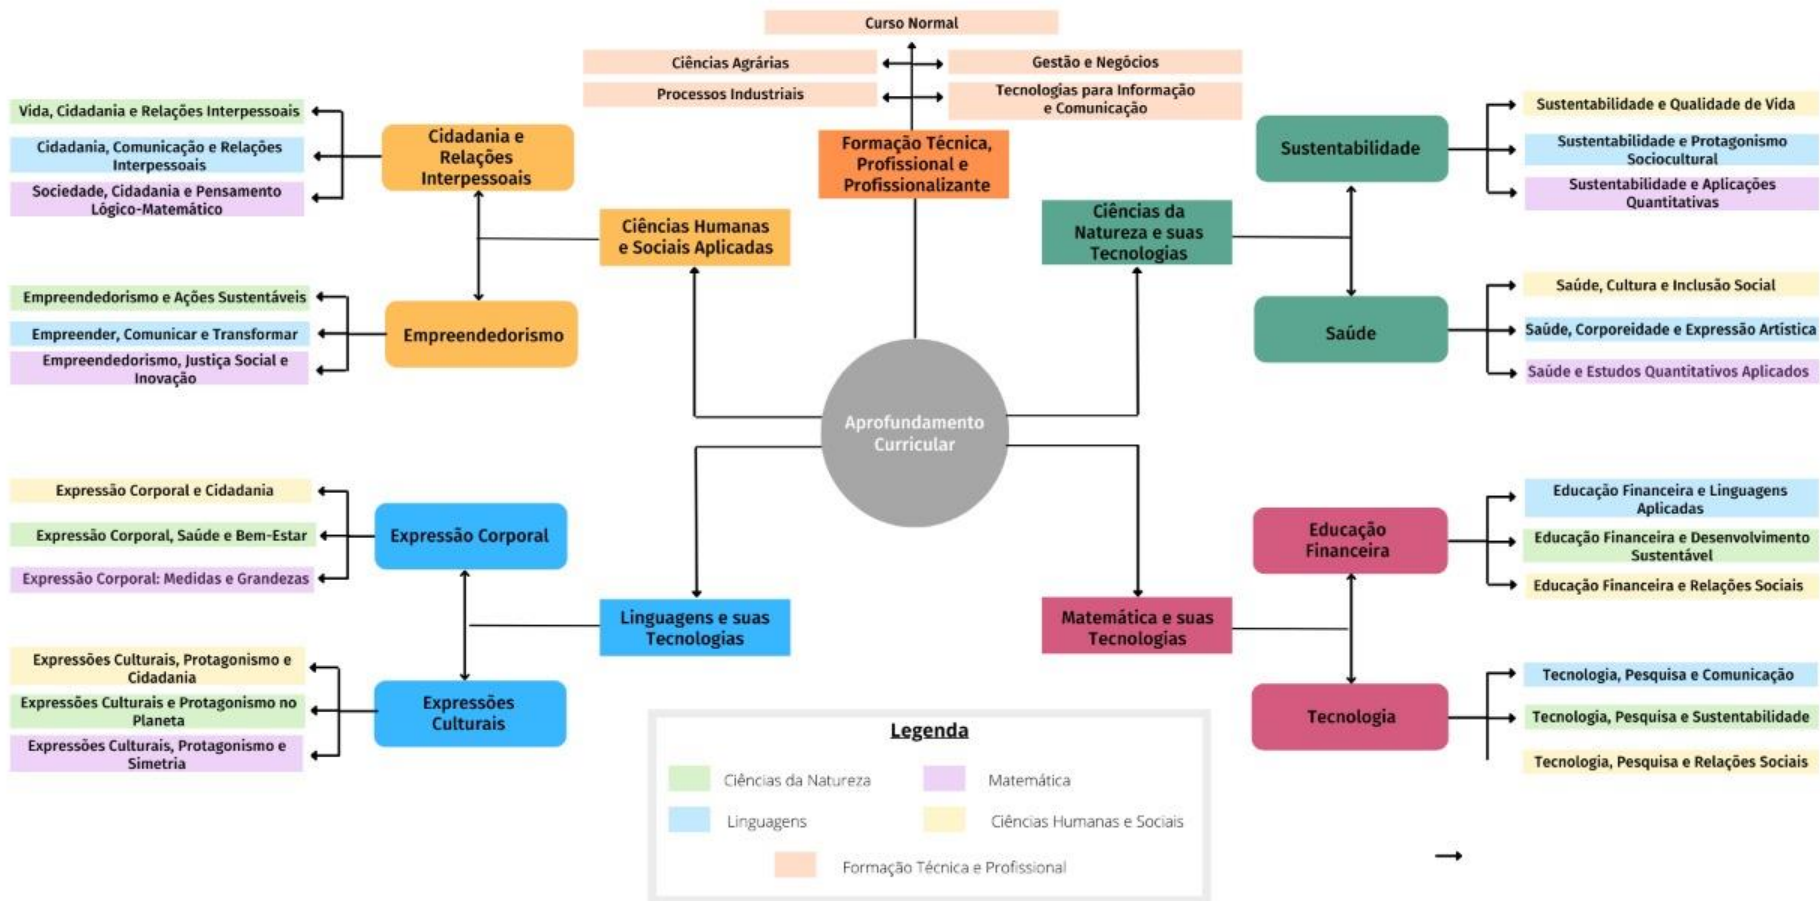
Curso Normal

Ciências Agrárias

Gestão e Negócios

Processos Industriais

Tecnologias para Informação e Comunicação

Formação Técnica, Profissional e Profissionalizante

Vida, Cidadania e Relações Interpessoais

Cidadania, Comunicação e Relações Interpessoais

Sociedade, Cidadania e Pensamento Lógico-Matemático

Cidadania e Relações Interpessoais

Ciências Humanas e Sociais Aplicadas

Empreendedorismo e Ações Sustentáveis

Empreender, Comunicar e Transformar

Empreendedorismo, Justiça Social e Inovação

Empreendedorismo

Sustentabilidade e Qualidade de Vida

Sustentabilidade e Protagonismo Sociocultural

Sustentabilidade e Aplicações Quantitativas

Sustentabilidade

Ciências da Natureza e suas Tecnologias

Saúde, Cultura e Inclusão Social

Saúde, Corporeidade e Expressão Artística

Saúde e Estudos Quantitativos Aplicados

Saúde

Aprofundamento Curricular

Expressão Corporal e Cidadania

Expressão Corporal, Saúde e Bem-Estar

Expressão Corporal: Medidas e Grandezas

Expressão Corporal

Linguagens e suas Tecnologias

Expressões Culturais, Protagonismo e Cidadania

Expressões Culturais e Protagonismo no Planeta

Expressões Culturais, Protagonismo e Simetria

Expressões Culturais

Educação Financeira e Linguagens Aplicadas

Educação Financeira e Desenvolvimento Sustentável

Educação Financeira e Relações Sociais

Educação Financeira

Matemática e suas Tecnologias

Tecnologia, Pesquisa e Comunicação

Tecnologia, Pesquisa e Sustentabilidade

Tecnologia, Pesquisa e Relações Sociais

Tecnologia

Legenda

Ciências da Natureza

Matemática

Linguagens

Ciências Humanas e Sociais

Formação Técnica e Profissional